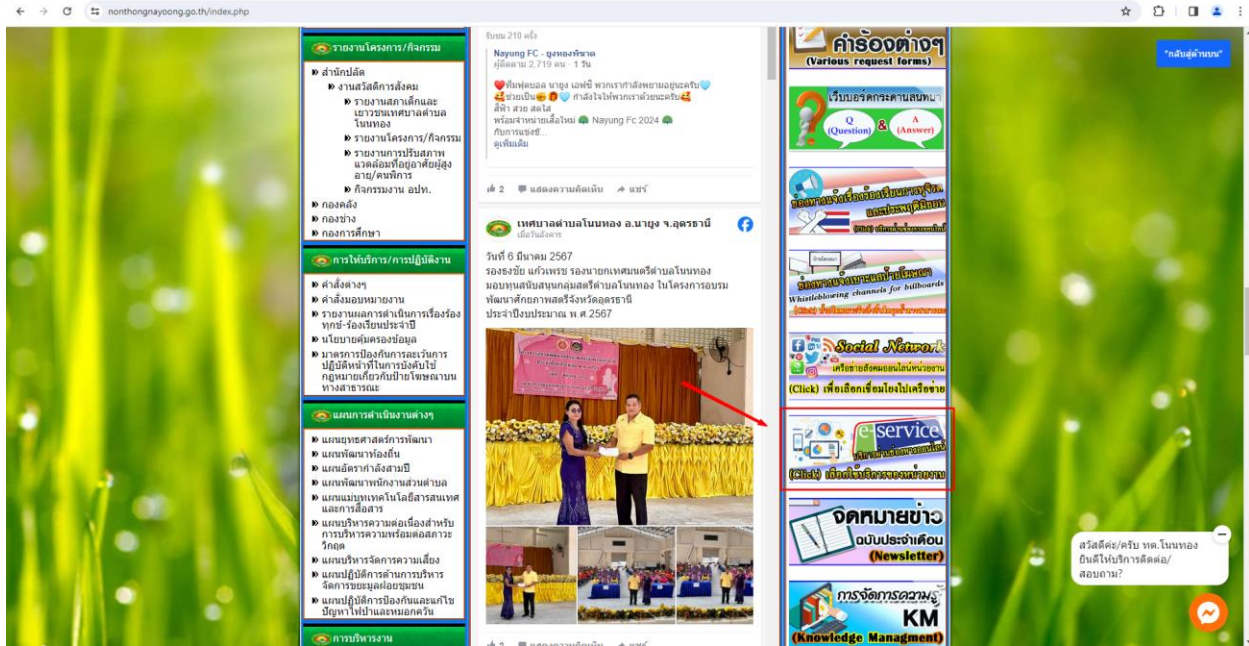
nonthongnayoong.go.th/index.php

รายงานโครงการ/กิจกรรม
สำนักปลัด
งานสวัสดิการสังคม
รายงานสภาเด็กและเยาวชนเทศบาลตำบลโนนทอง
รายงานโครงการ/กิจกรรม
รายงานการปรับสภาพแวดล้อมที่อยู่อาศัยผู้สูงอายุ/คนพิการ
กิจกรรมงาน อปท.
กองคลัง
กองช่าง
กองการศึกษา

การให้บริการ/การปฏิบัติงาน
คำสั่งต่างๆ
คำสั่งมอบหมายงาน
รายงานผลการดำเนินการเรื่องร้องทุกข์-ร้องเรียนประจำปี
นโยบายคุ้มครองข้อมูล
มาตรการป้องกันการละเว้นการปฏิบัติหน้าที่ในการบังคับใช้กฎหมายเกี่ยวกับป้ายโฆษณาบนทางสาธารณะ

แผนการดำเนินงานต่างๆ
แผนยุทธศาสตร์การพัฒนา
แผนพัฒนาท้องถิ่น
แผนอัตรากำลังสามปี
แผนพัฒนาพนักงานส่วนตำบล
แผนแม่บทเทคโนโลยีสารสนเทศและการสื่อสาร
แผนบริหารความต่อเนื่องสำหรับการบริหารความพร้อมต่อสภาวะวิกฤต
แผนบริหารจัดการความเสี่ยง
แผนปฏิบัติการด้านการบริหารจัดการขยะมูลฝอยชุมชน
แผนปฏิบัติการป้องกันและแก้ไขปัญหาไฟป่าและหมอกควัน

การบริหารงาน

รับชม 210 ครั้ง
Nayung FC - นูงทองพิชาด
ผู้ติดตาม 2,719 คน · 1 วัน
ทีมฟุตบอล นายูง เอฟซี พวกเรากำลังพยายามอยู่นะครับ ช่วยเป็น กำลังใจให้พวกเราด้วยนะครับ
สีฟ้า สวย สดใส
พร้อมจำหน่ายเสื้อใหม่ Nayung Fc 2024
กับการแข่งขั...
ดูเพิ่มเติม
2 แสดงความคิดเห็น แชร์

เทศบาลตำบลโนนทอง อ.นายูง จ.อุดรธานี
เมื่อวันอังคาร
วันที่ 6 มีนาคม 2567
รองธงชัย แก้วเพชร รองนายกเทศมนตรีตำบลโนนทอง มอบทุนสนับสนุนกลุ่มสตรีตำบลโนนทอง ในโครงการอบรมพัฒนาศักยภาพสตรีจังหวัดอุดรธานี ประจำปีงบประมาณ พ.ศ.2567

คำร้องต่างๆ
(Various request forms)
เว็บบอร์ดกระดานสนทนา
Q (Question) & A (Answer)
Social Network
เครือข่ายสังคมออนไลน์หน่วยงาน
(Click) เพื่อเลือกเชื่อมโยงไปเครือข่าย
Whistleblowing channels for billboards
e-service
(Click) เลือกใช้บริการของหน่วยงาน
จดหมายข่าว
ฉบับประจำเดือน
(Newsletter)
การจัดการความรู้
KM
(Knowledge Managment)

"กลับสู่ด้านบน"
สวัสดีค่ะ/ครับ ทต.โนนทอง ยินดีให้บริการติดต่อ/สอบถาม?